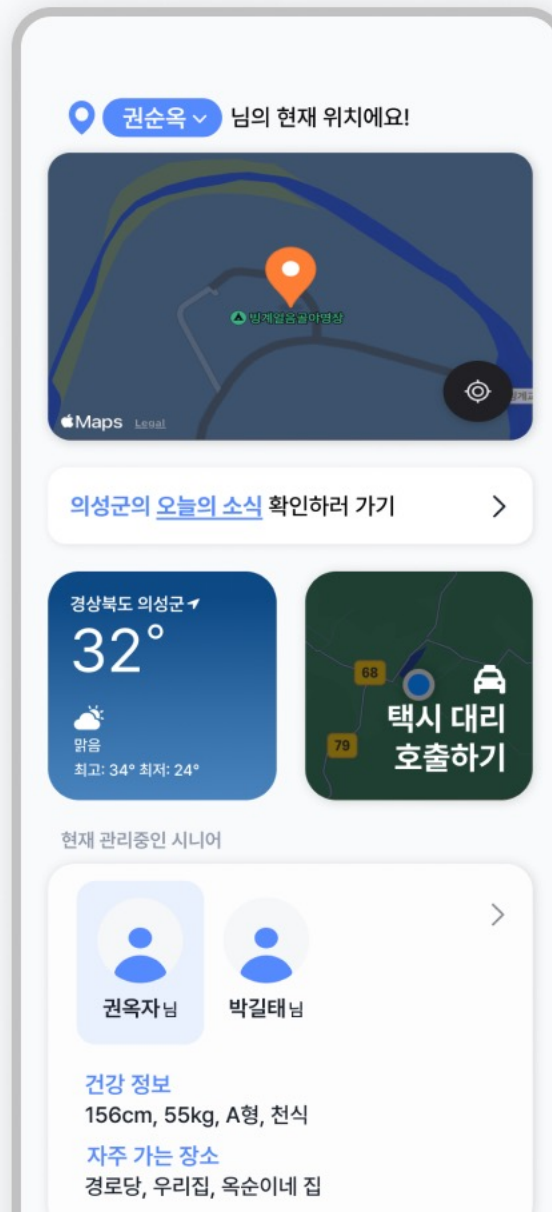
권순옥 님의 현재 위치에요!

빙계얼음골야영장

Maps Legal

의성군의 오늘의 소식 확인하러 가기 >

경상북도 의성군
32°
맑음
최고: 34° 최저: 24°

68
79
택시 대리 호출하기

현재 관리중인 시니어

권옥자님 박길태님 >

건강 정보
156cm, 55kg, A형, 천식
자주 가는 장소
경로당, 우리집, 옥순이네 집